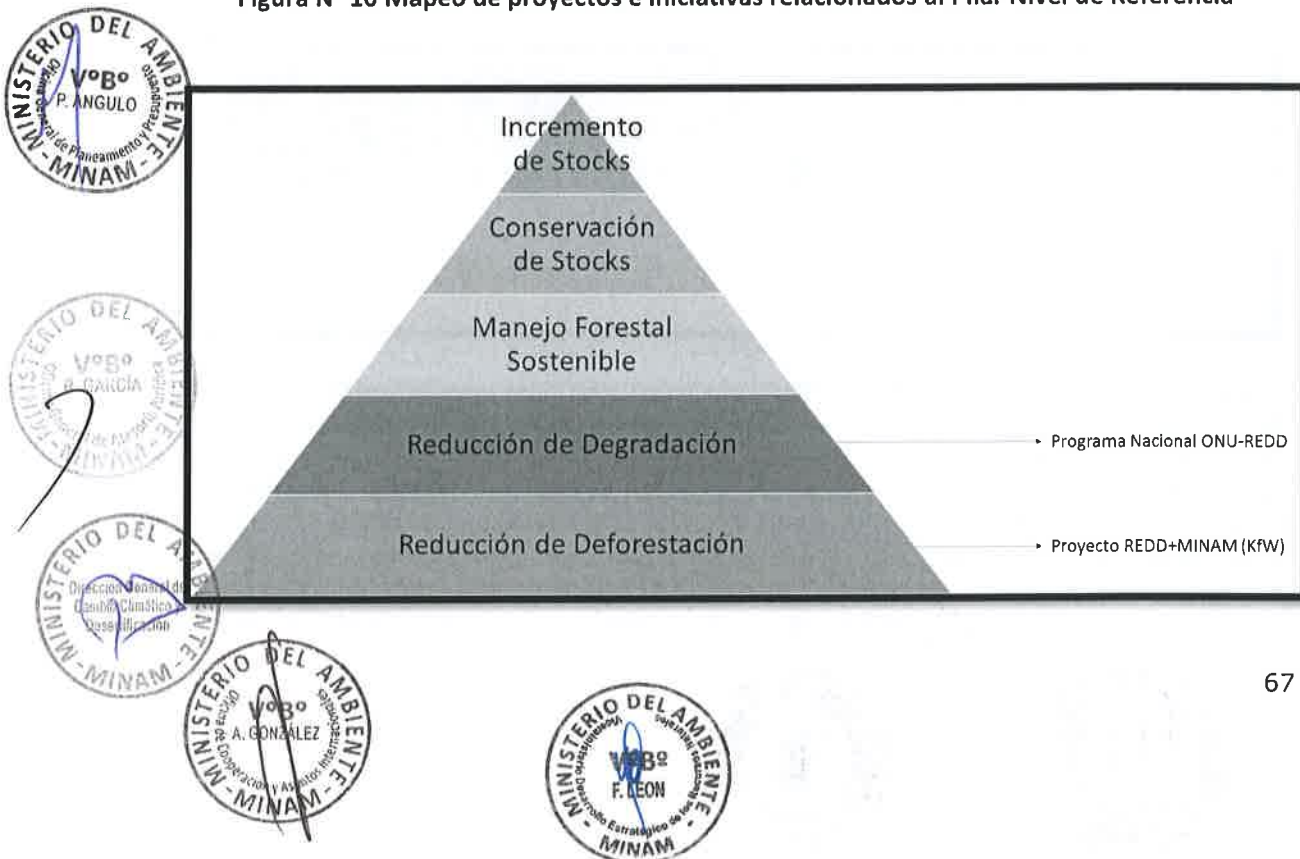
Figura N° 10 Mapeo de proyectos e iniciativas relacionados al Pilar Nivel de Referencia

MINISTERIO DEL AMBIENTE
V°B°
P. ANGULO
Oficina General de Planeamiento y Presupuesto
MINAM

Incremento de Stocks

Conservación de Stocks

Manejo Forestal Sostenible

Reducción de Degradación

Reducción de Deforestación

Programa Nacional ONU-REDD

Proyecto REDD+MINAM (KfW)

MINISTERIO DEL AMBIENTE
V°B°
R. GARCIA
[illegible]
MINAM

MINISTERIO DEL AMBIENTE
Dirección General de Cambio Climático, Desertificación
MINAM

MINISTERIO DEL AMBIENTE
V°B°
A. GONZALEZ
Oficina de Cooperación y Asuntos Internacionales
MINAM

MINISTERIO DEL AMBIENTE
V°B°
F. LEON
Viceministerio de Desarrollo Estratégico de los Recursos Naturales
MINAM

67